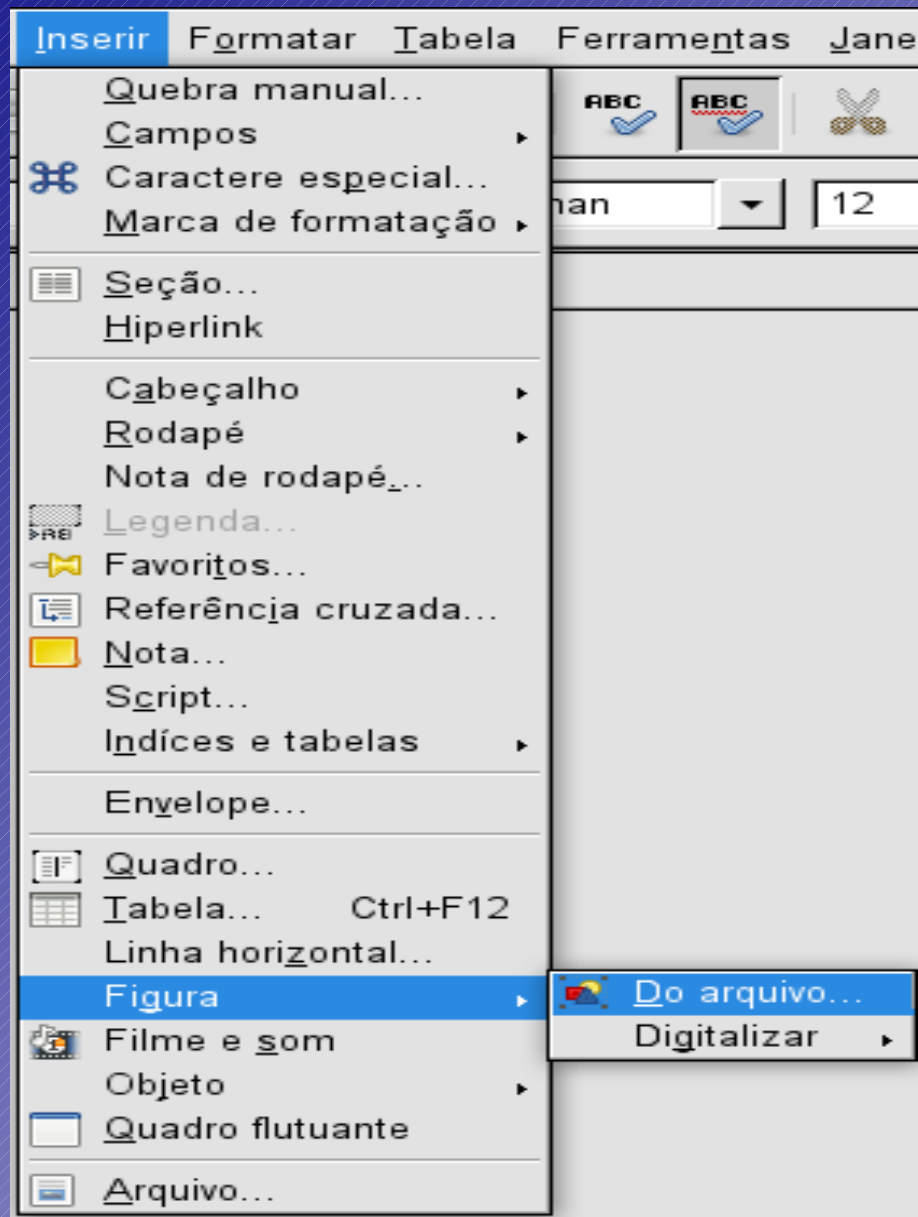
Inserir Formatar Tabela Ferramentas Jane

Quebra manual...
Campos
Caractere especial...
Marca de formatação
Seção...
Hiperlink
Cabeçalho
Rodapé
Nota de rodapé...
Legenda...
Favoritos...
Referência cruzada...
Nota...
Script...
Indíces e tabelas
Envelope...
Quadro...
Tabela... Ctrl+F12
Linha horizontal...
Figura
Filme e som
Objeto
Quadro flutuante
Arquivo...

Do arquivo...
Digitalizar

ABC ABC

nan 12